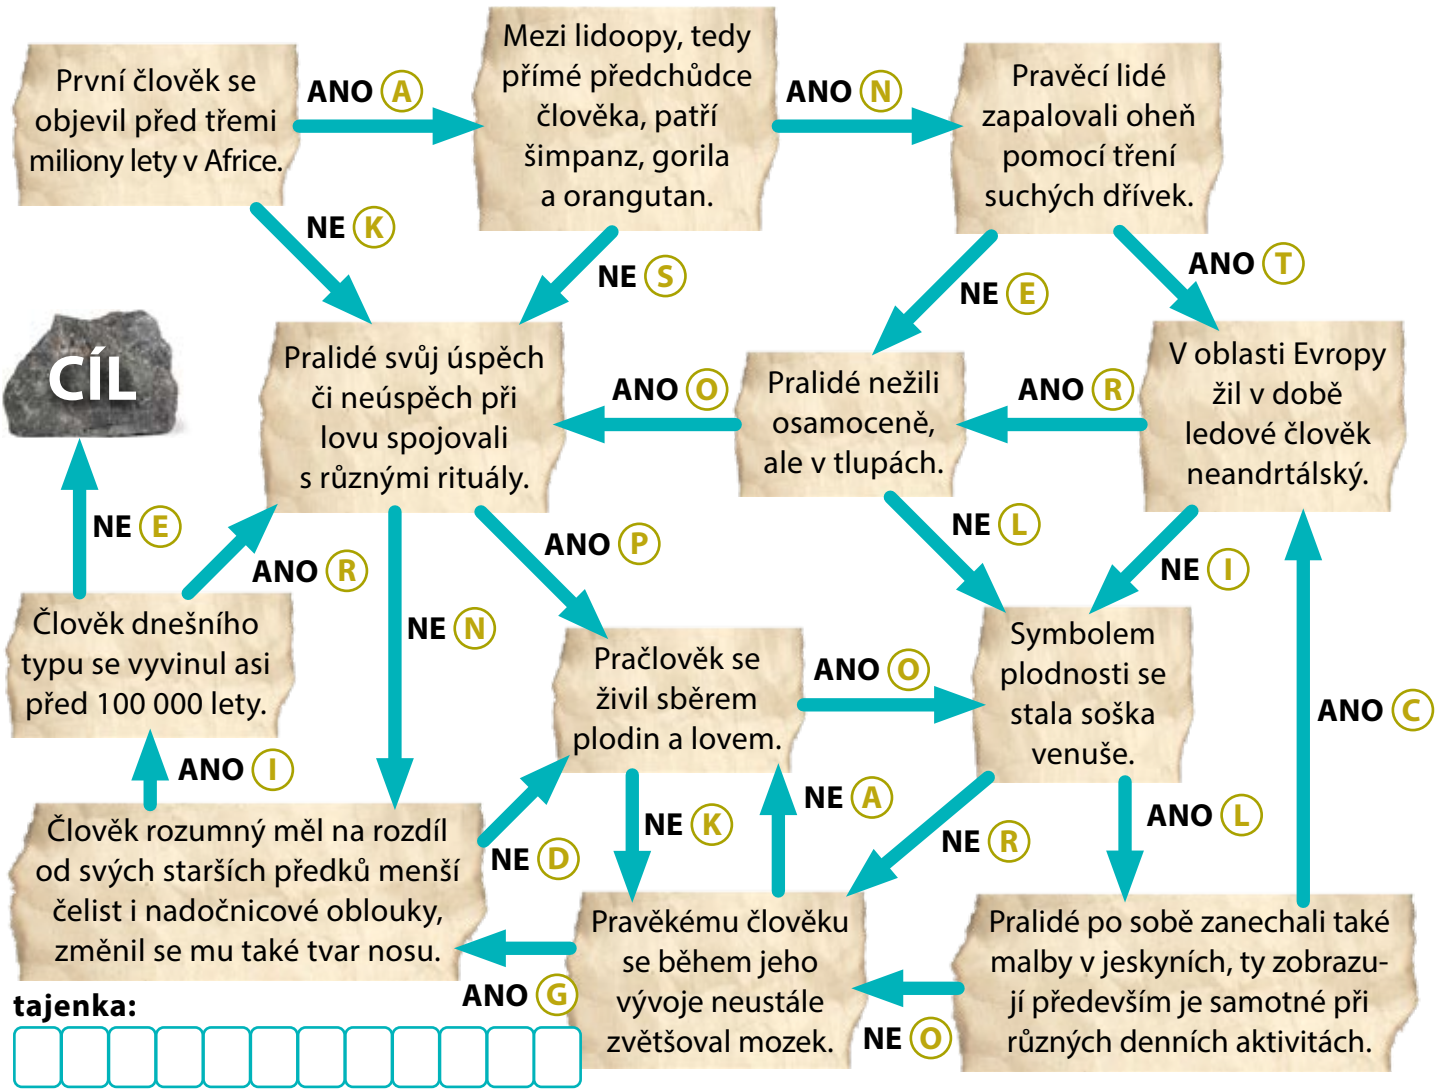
První člověk se objevil před třemi miliony lety v Africe.

ANO A

Mezi lidoopy, tedy přímé předchůdce člověka, patří šimpanz, gorila a orangutan.

ANO N

Pravěcí lidé zapalovali oheň pomocí tření suchých dřívek.

NE K

NE S

NE E

ANO T

CÍL

Pralidé svůj úspěch či neúspěch při lovu spojovali s různými rituály.

ANO O

Pralidé nežili osamoceně, ale v tlupách.

ANO R

V oblasti Evropy žil v době ledové člověk neandrtálský.

NE E

ANO R

ANO P

NE L

NE I

Člověk dnešního typu se vyvinul asi před 100 000 lety.

NE N

Pračlověk se živil sběrem plodin a lovem.

ANO O

Symbolem plodnosti se stala soška venuše.

ANO C

ANO I

Člověk rozumný měl na rozdíl od svých starších předků menší čelist i nadočnicové oblouky, změnil se mu také tvar nosu.

NE D

NE K

NE A

NE R

ANO L

Pravěkému člověku se během jeho vývoje neustále zvětšoval mozek.

Pralidé po sobě zanechali také malby v jeskyních, ty zobrazují především je samotné při různých denních aktivitách.

tajenka:

ANO G

NE O